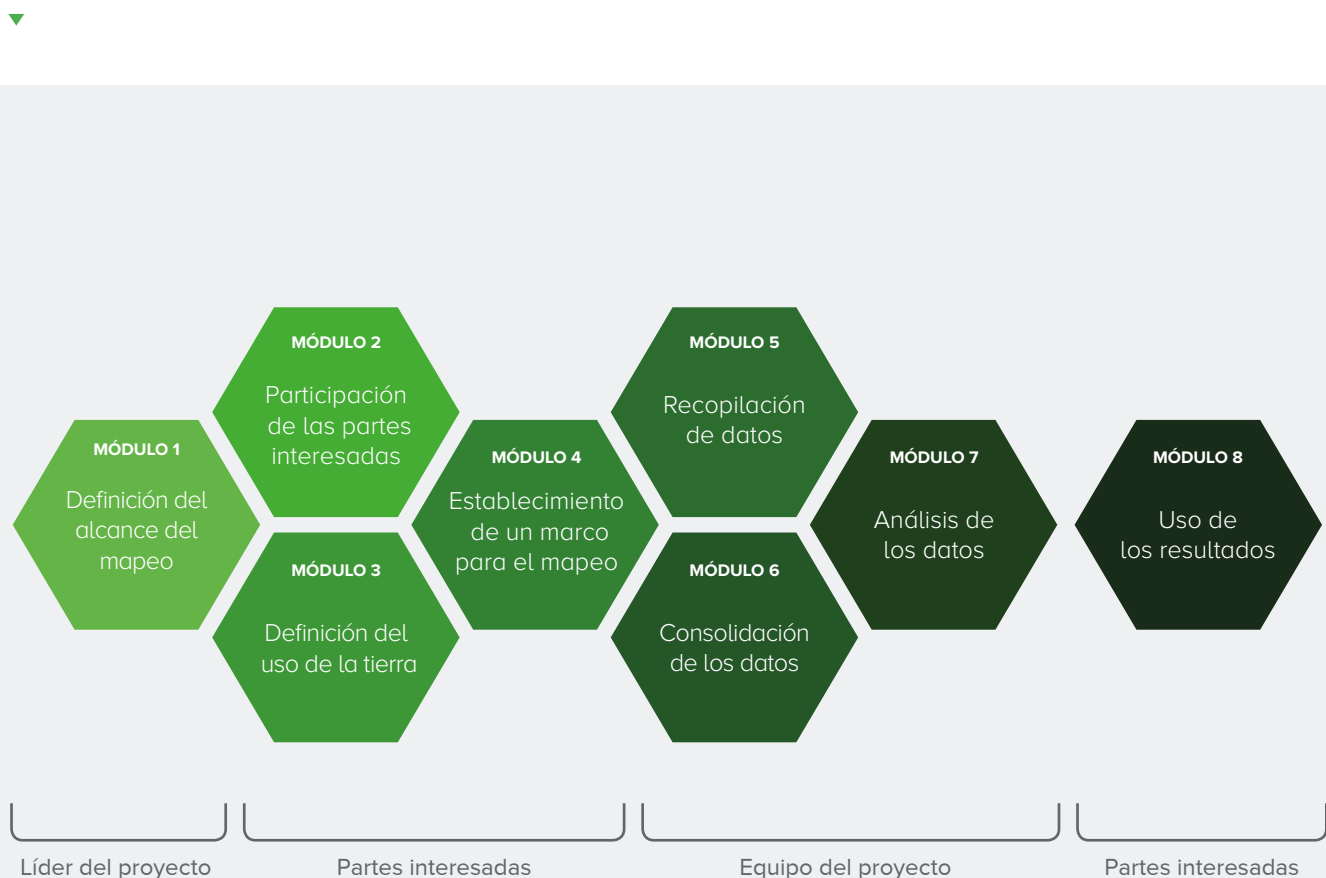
MÓDULO 1
Definición del alcance del mapeo

MÓDULO 2
Participación de las partes interesadas

MÓDULO 3
Definición del uso de la tierra

MÓDULO 4
Establecimiento de un marco para el mapeo

MÓDULO 5
Recopilación de datos

MÓDULO 6
Consolidación de los datos

MÓDULO 7
Análisis de los datos

MÓDULO 8
Uso de los resultados

Líder del proyecto

Partes interesadas

Equipo del proyecto

Partes interesadas